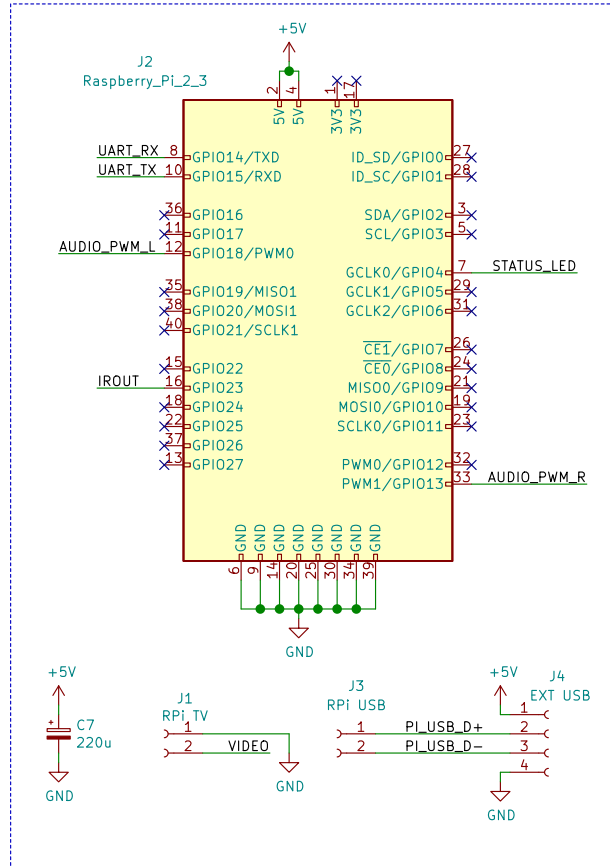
+5V

J2
Raspberry_Pi_2_3

2 4 1 17
5V 5V 3V3 3V3

UART_RX 8 GPIO14/TXD
UART_TX 10 GPIO15/RXD
36 GPIO16
11 GPIO17
AUDIO_PWM_L 12 GPIO18/PWM0
35 GPIO19/MISO1
38 GPIO20/MOSI1
40 GPIO21/SCLK1
15 GPIO22
IROUT 16 GPIO23
18 GPIO24
22 GPIO25
37 GPIO26
13 GPIO27

ID_SD/GPIO0 27
ID_SC/GPIO1 28
SDA/GPIO2 3
SCL/GPIO3 5
GCLK0/GPIO4 7 STATUS_LED
GCLK1/GPIO5 29
GCLK2/GPIO6 31
$\overline{CE1}$/GPIO7 26
$\overline{CE0}$/GPIO8 24
MISO0/GPIO9 21
MOSI0/GPIO10 19
SCLK0/GPIO11 23
PWM0/GPIO12 32
PWM1/GPIO13 33 AUDIO_PWM_R

GND GND GND GND GND GND GND GND
6 9 14 20 25 30 34 39

GND

+5V
C7
220u
GND

J1
RPi TV
1
2 VIDEO
GND

J3
RPi USB
1 PI_USB_D+
2 PI_USB_D-

+5V
J4
EXT USB
1
2
3
4
GND